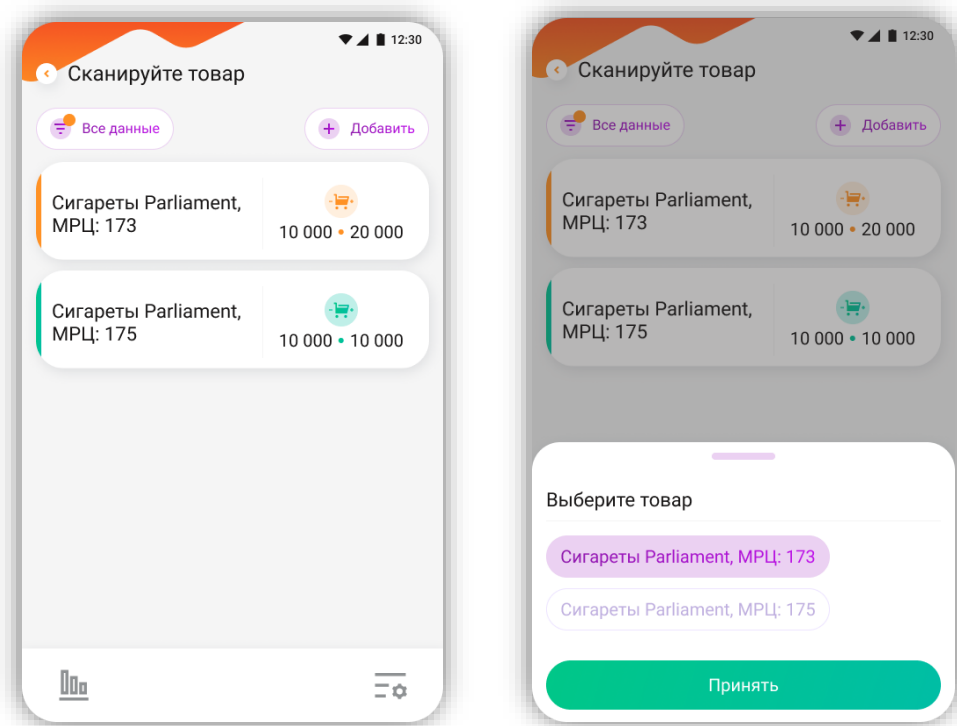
12:30

Сканируйте товар

Все данные

Добавить

Сигареты Parliament, МРЦ: 173

10 000 • 20 000

Сигареты Parliament, МРЦ: 175

10 000 • 10 000

12:30

Сканируйте товар

Все данные

Добавить

Сигареты Parliament, МРЦ: 173

10 000 • 20 000

Сигареты Parliament, МРЦ: 175

10 000 • 10 000

Выберите товар

Сигареты Parliament, МРЦ: 173

Сигареты Parliament, МРЦ: 175

Принять